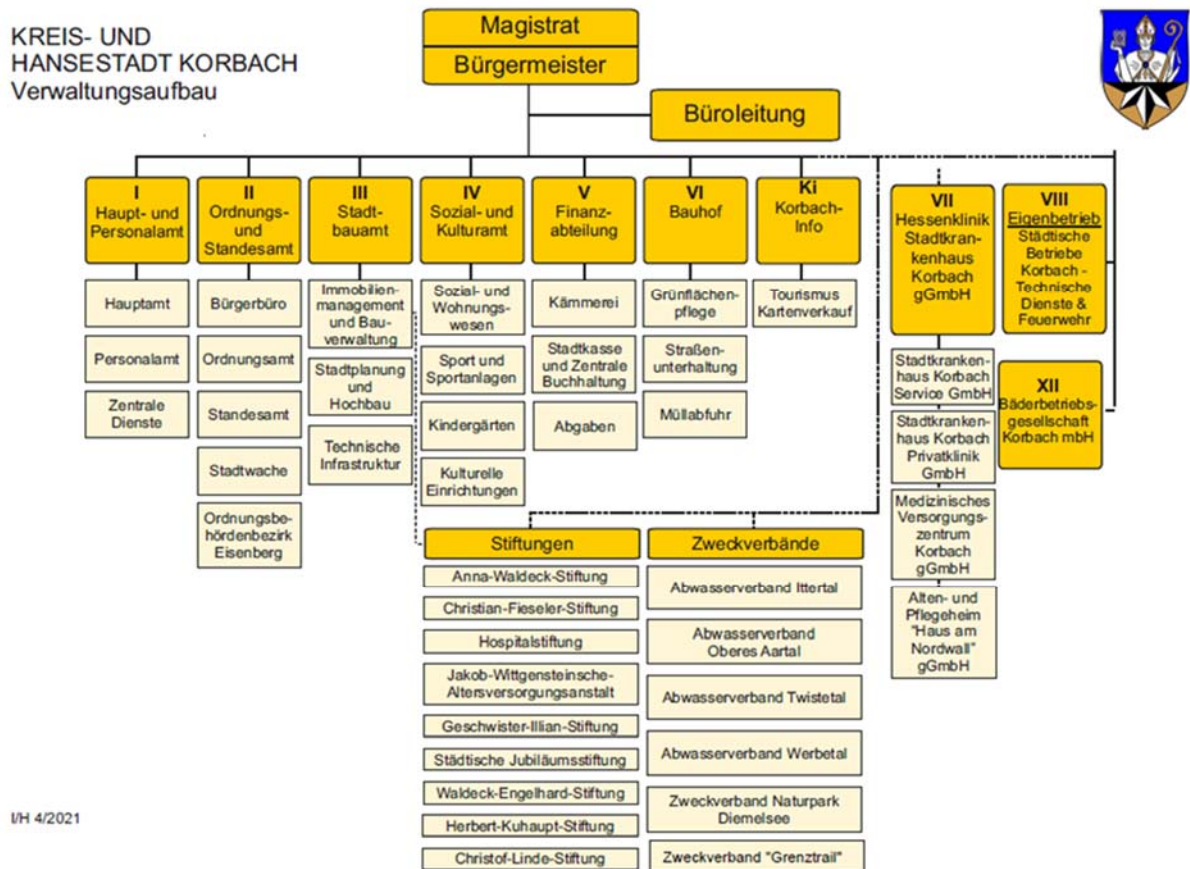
KREIS- UND HANSESTADT KORBACH
Verwaltungsaufbau

Magistrat
Bürgermeister

Büroleitung

I
Haupt- und Personalamt

Hauptamt

Personalamt

Zentrale Dienste

II
Ordnungs- und Standesamt

Bürgerbüro

Ordnungsamt

Standesamt

Stadtwache

Ordnungsbehördenbezirk Eisenberg

III
Stadtbauamt

Immobilienmanagement und Bauverwaltung

Stadtplanung und Hochbau

Technische Infrastruktur

IV
Sozial- und Kulturamt

Sozial- und Wohnungswesen

Sport und Sportanlagen

Kindergärten

Kulturelle Einrichtungen

V
Finanzabteilung

Kämmerei

Stadtkasse und Zentrale Buchhaltung

Abgaben

VI
Bauhof

Grünflächenpflege

Straßenunterhaltung

Müllabfuhr

Ki
Korbach-Info

Tourismus Kartenverkauf

VII
Hessenklinik Stadtkrankenhaus Korbach gGmbH

Stadtkrankenhaus Korbach Service GmbH

Stadtkrankenhaus Korbach Privatklinik GmbH

Medizinisches Versorgungszentrum Korbach gGmbH

Alten- und Pflegeheim "Haus am Nordwall" gGmbH

VIII
Eigenbetrieb
Städtische Betriebe Korbach - Technische Dienste & Feuerwehr

XII
Bäderbetriebsgesellschaft Korbach mbH

Stiftungen

Anna-Waldeck-Stiftung

Christian-Fieseler-Stiftung

Hospitalstiftung

Jakob-Wittgensteinsche-Altersversorgungsanstalt

Geschwister-Illian-Stiftung

Städtische Jubiläumsstiftung

Waldeck-Engelhard-Stiftung

Herbert-Kuhaupt-Stiftung

Christof-Linde-Stiftung

Zweckverbände

Abwasserverband Ittertal

Abwasserverband Oberes Aartal

Abwasserverband Twistetal

Abwasserverband Werbetal

Zweckverband Naturpark Diemelsee

Zweckverband "Grenztrail"

I/H 4/2021